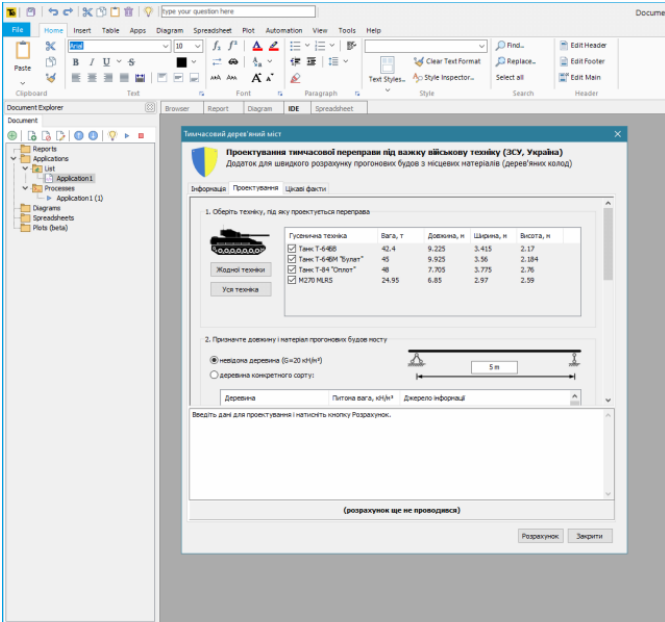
Type your question here

Docume

File Home Insert Table Apps Diagram Spreadsheet Plot Automation View Tools Help

Paste

Arial 10

Clipboard Text Font Paragraph

Text Styles... Clear Text Format Style Inspector... Style

Find... Replace... Select all Search

Edit Header Edit Footer Edit Main Header

Document Explorer

Document

Reports
Applications
List
Application1
Processes
Application1 (1)
Diagrams
Spreadsheets
Plots (beta)

Browser Report Diagram IDE Spreadsheet

Тимчасовий дерев'яний міст

Проектування тимчасової переправи під важку військову техніку (ЗСУ, Україна)
Додаток для швидкого розрахунку прогонових будов з місцевих матеріалів (дерев'яних колод)

Інформація Проектування Цікаві факти

1. Оберіть техніку, під яку проектується переправа

Жодної техніки

Уся техніка

| Гусенична техніка | Вага, т | Довжина, м | Ширина, м | Висота, м |
|---|---|---|---|---|
| Танк Т-64БВ | 42.4 | 9.225 | 3.415 | 2.17 |
| Танк Т-64БМ "Булат" | 45 | 9.925 | 3.56 | 2.184 |
| Танк Т-84 "Оплот" | 48 | 7.705 | 3.775 | 2.76 |
| M270 MLRS | 24.95 | 6.85 | 2.97 | 2.59 |

2. Призначте довжину і матеріал прогонових будов мосту

невідома деревина (G=20 кН/м³)

деревина конкретного сорту:

5 m

| Деревина | Питома вага, кН/м³ | Джерело інформації |
|---|---|---|

Введіть дані для проектування і натисніть кнопку Розрахунок.

(розрахунок ще не проводився)

Розрахунок Закрити